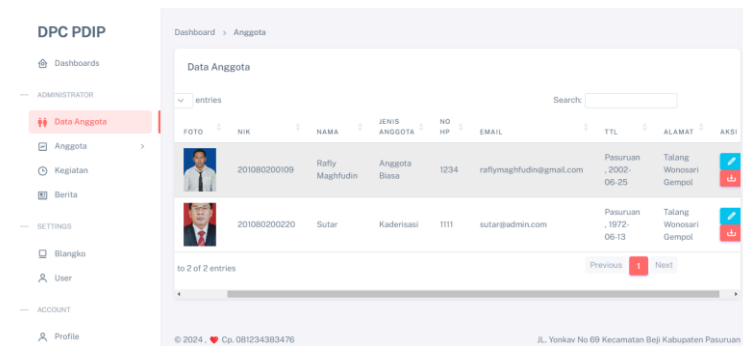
DPC PDIP

Dashboards

ADMINISTRATOR

Data Anggota

Anggota

Kegiatan

Berita

SETTINGS

Blangko

User

ACCOUNT

Profile

Dashboard > Anggota

Data Anggota

entries

Search:

| FOTO | NIK | NAMA | JENIS ANGGOTA | NO HP | EMAIL | TTL | ALAMAT | AKSI |
|---|---|---|---|---|---|---|---|---|
| | 201080200109 | Rafly Maghfudin | Anggota Biasa | 1234 | raflymaghfudin@gmail.com | Pasuruan , 2002-06-25 | Talang Wonosari Gempol | |
| | 201080200220 | Sutar | Kaderisasi | 1111 | sutar@admin.com | Pasuruan , 1972-06-13 | Talang Wonosari Gempol | |

to 2 of 2 entries

Previous 1 Next

© 2024 , ❤ Cp. 081234383476

JL. Yonkav No 69 Kecamatan Beji Kabupaten Pasuruan